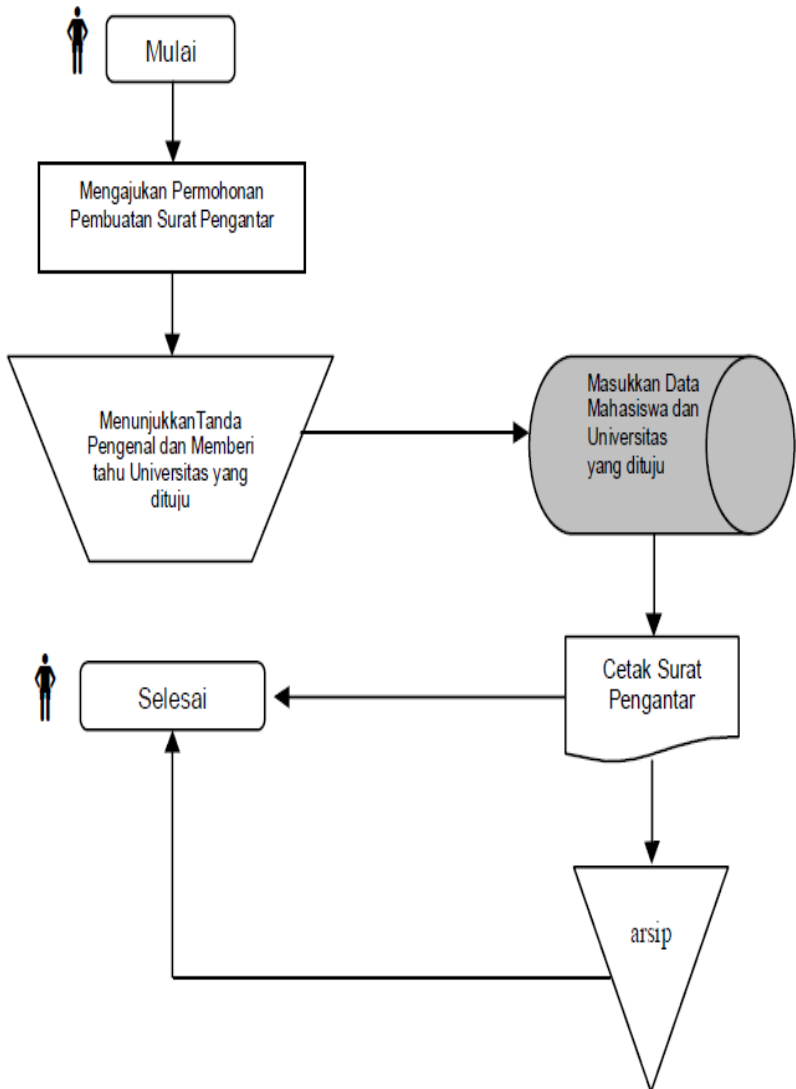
Mulai

Mengajukan Permohonan Pembuatan Surat Pengantar

MenunjukkanTanda Pengenal dan Memberi tahu Universitas yang dituju

Masukkan Data Mahasiswa dan Universitas yang dituju

Cetak Surat Pengantar

Selesai

arsip